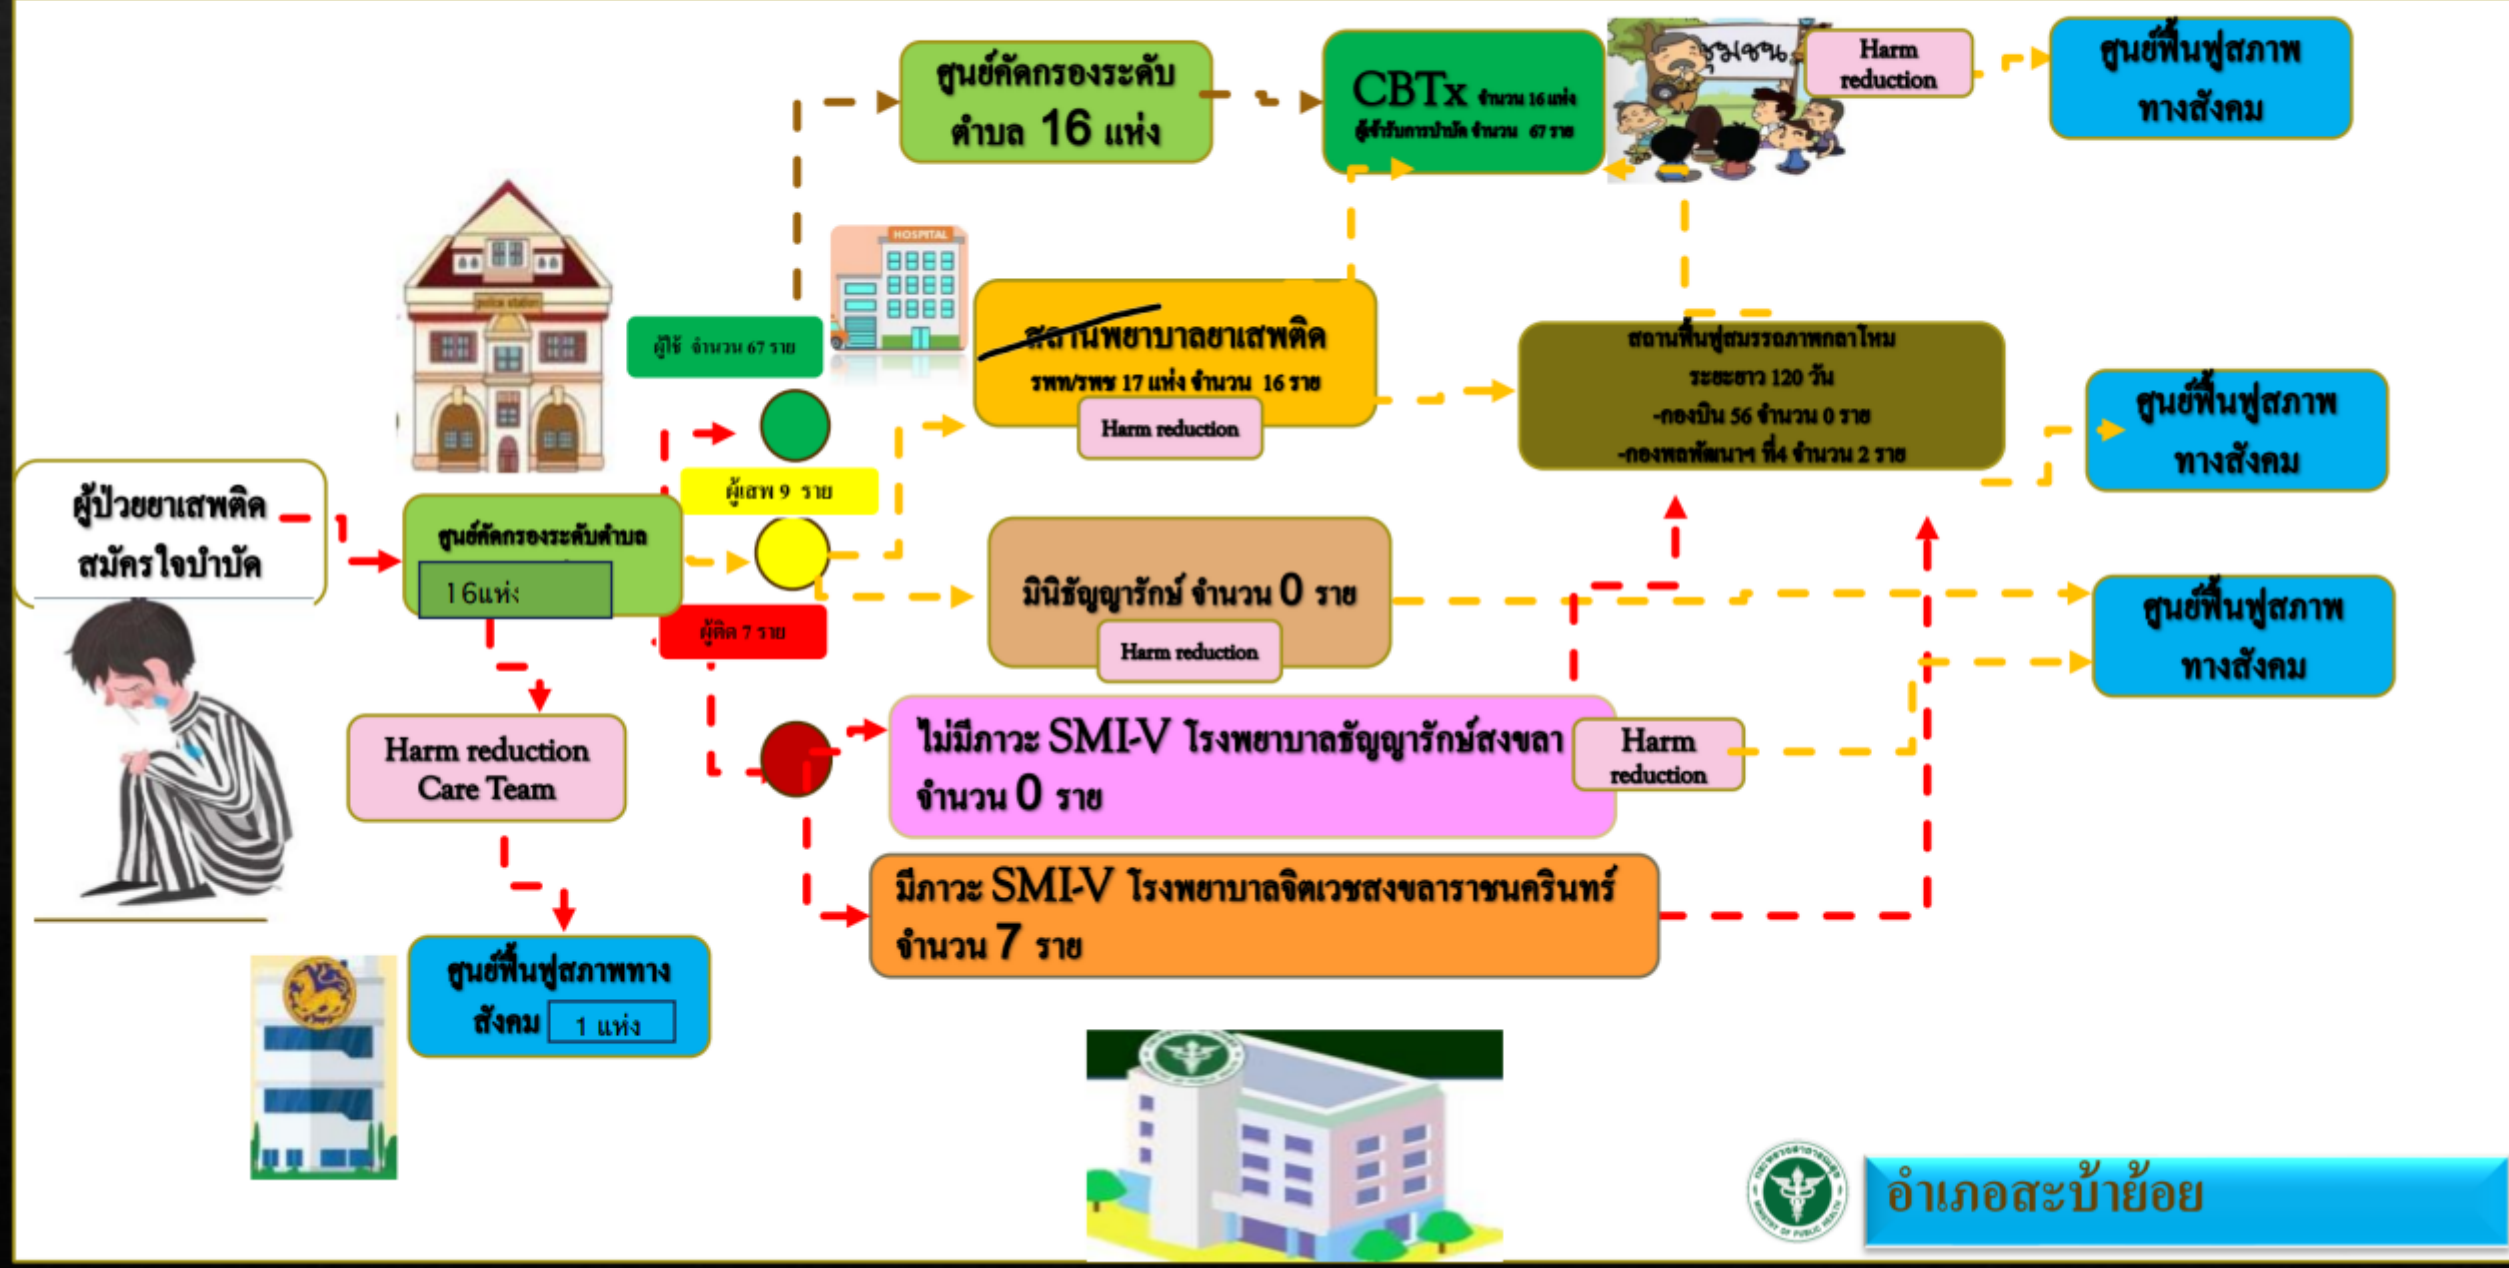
ศูนย์คัดกรองระดับตำบล 16 แห่ง

CBTx จำนวน 16 แห่ง
ผู้เข้ารับการบำบัด จำนวน 67 ราย

ชุมชน

Harm reduction

ศูนย์ฟื้นฟูสภาพทางสังคม

HOSPITAL

police station

ผู้ใช้ จำนวน 67 ราย

สถานพยาบาลยาเสพติด
รพท/รพช 17 แห่ง จำนวน 16 ราย
Harm reduction

สถานฟื้นฟูสมรรถภาพกลาโหม
ระยะยาว 120 วัน
-กองบิน 56 จำนวน 0 ราย
-กองพลพัฒนาฯ ที่4 จำนวน 2 ราย

ศูนย์ฟื้นฟูสภาพทางสังคม

ผู้เสพ 9 ราย

ผู้ป่วยยาเสพติดสมัครใจบำบัด

ศูนย์คัดกรองระดับตำบล
16แห่ง

ผู้ติด 7 ราย

มินิธัญญารักษ์ จำนวน 0 ราย
Harm reduction

ศูนย์ฟื้นฟูสภาพทางสังคม

Harm reduction
Care Team

ไม่มีภาวะ SMI-V โรงพยาบาลธัญญารักษ์สงขลา จำนวน 0 ราย

Harm reduction

มีภาวะ SMI-V โรงพยาบาลจิตเวชสงขลาราชนครินทร์ จำนวน 7 ราย

ศูนย์ฟื้นฟูสภาพทางสังคม
1 แห่ง

อำเภอสะบ้าย้อย